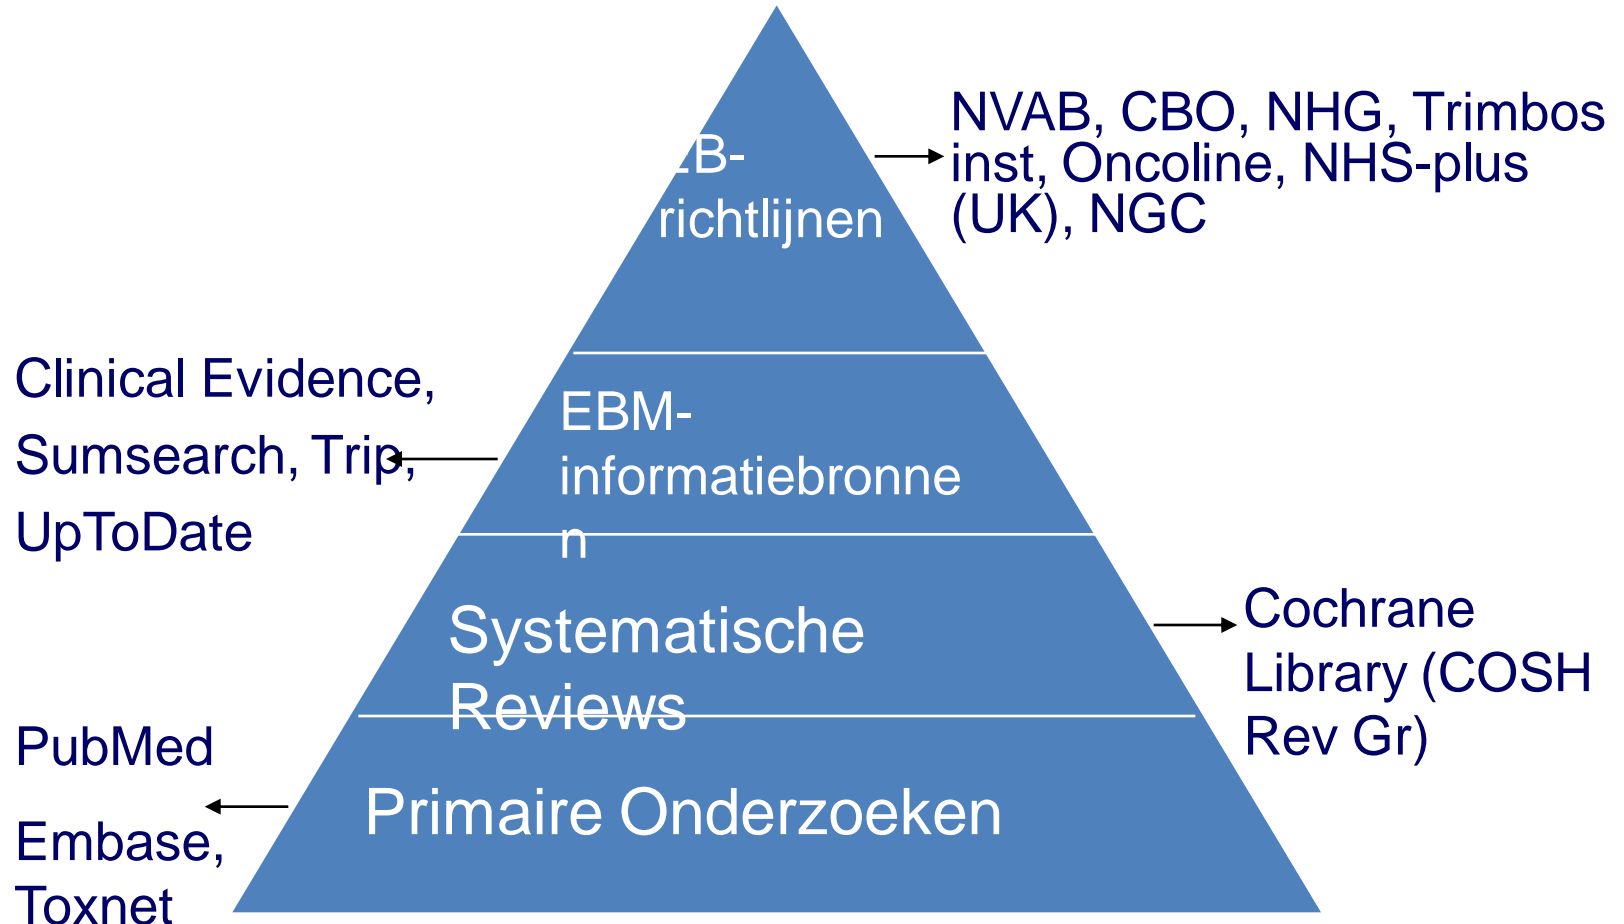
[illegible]B-richtlijnen

NVAB, CBO, NHG, Trimbos inst, Oncoline, NHS-plus (UK), NGC

Clinical Evidence, Sumsearch, Trip, UpToDate

EBM-informatiebronnen

Systematische Reviews

Cochrane Library (COSH Rev Gr)

PubMed

Embase, Toxnet

Primaire Onderzoeken